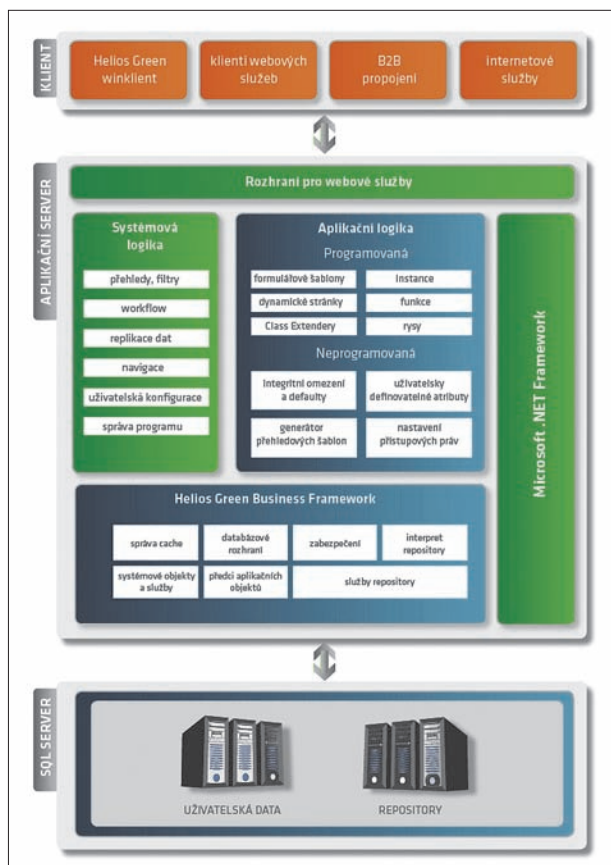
KLIENT

Helios Green winklient

klienti webových služeb

B2B propojení

internetové služby

APLIKAČNÍ SERVER

Rozhraní pro webové služby

Systémová logika

přehledy, filtry

workflow

replikace dat

navigace

uživatelská konfigurace

správa programu

Aplikační logika

Programovaná

formulářové šablony

instance

dynamické stránky

funkce

Class Extendery

rysy

Neprogramovaná

integritní omezení a defaulty

uživatelsky definovatelné atributy

generátor přehledových šablon

nastavení přístupových práv

Microsoft .NET Framework

Helios Green Business Framework

správa cache

databázové rozhraní

zabezpečení

interpret repository

systémové objekty a služby

předci aplikačních objektů

služby repository

SQL SERVER

UŽIVATELSKÁ DATA

REPOSITORY